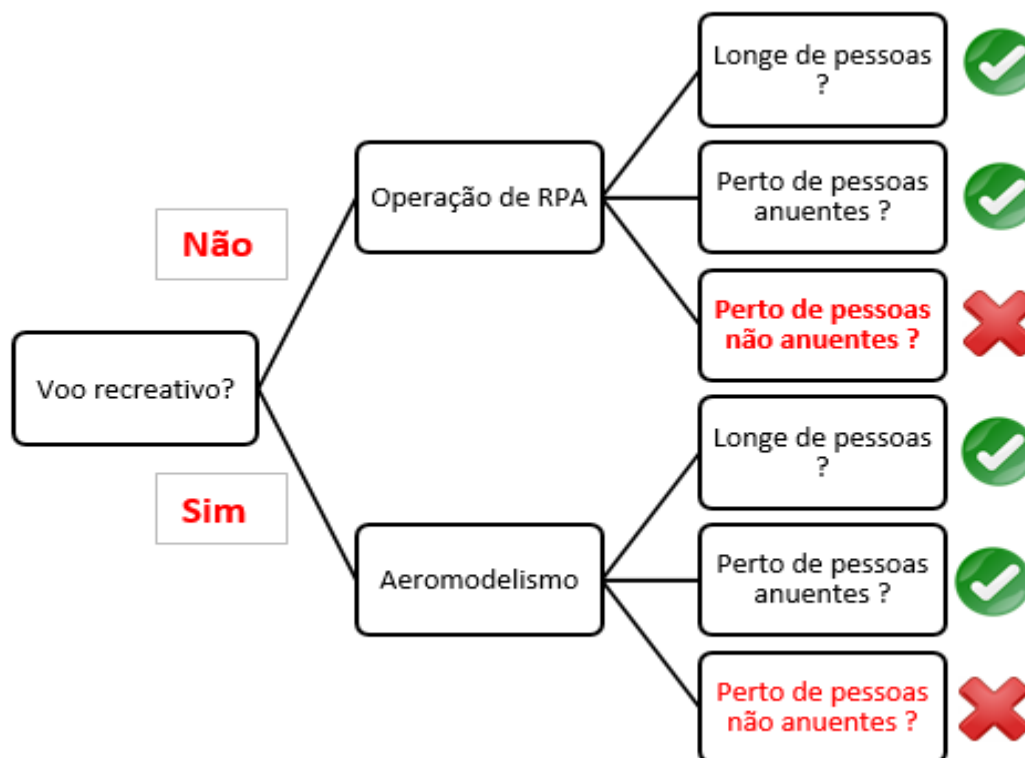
Voo recreativo?

Não

Operação de RPA

Longe de pessoas ?

Perto de pessoas anuentes ?

Perto de pessoas não anuentes ?

Sim

Aeromodelismo

Longe de pessoas ?

Perto de pessoas anuentes ?

Perto de pessoas não anuentes ?